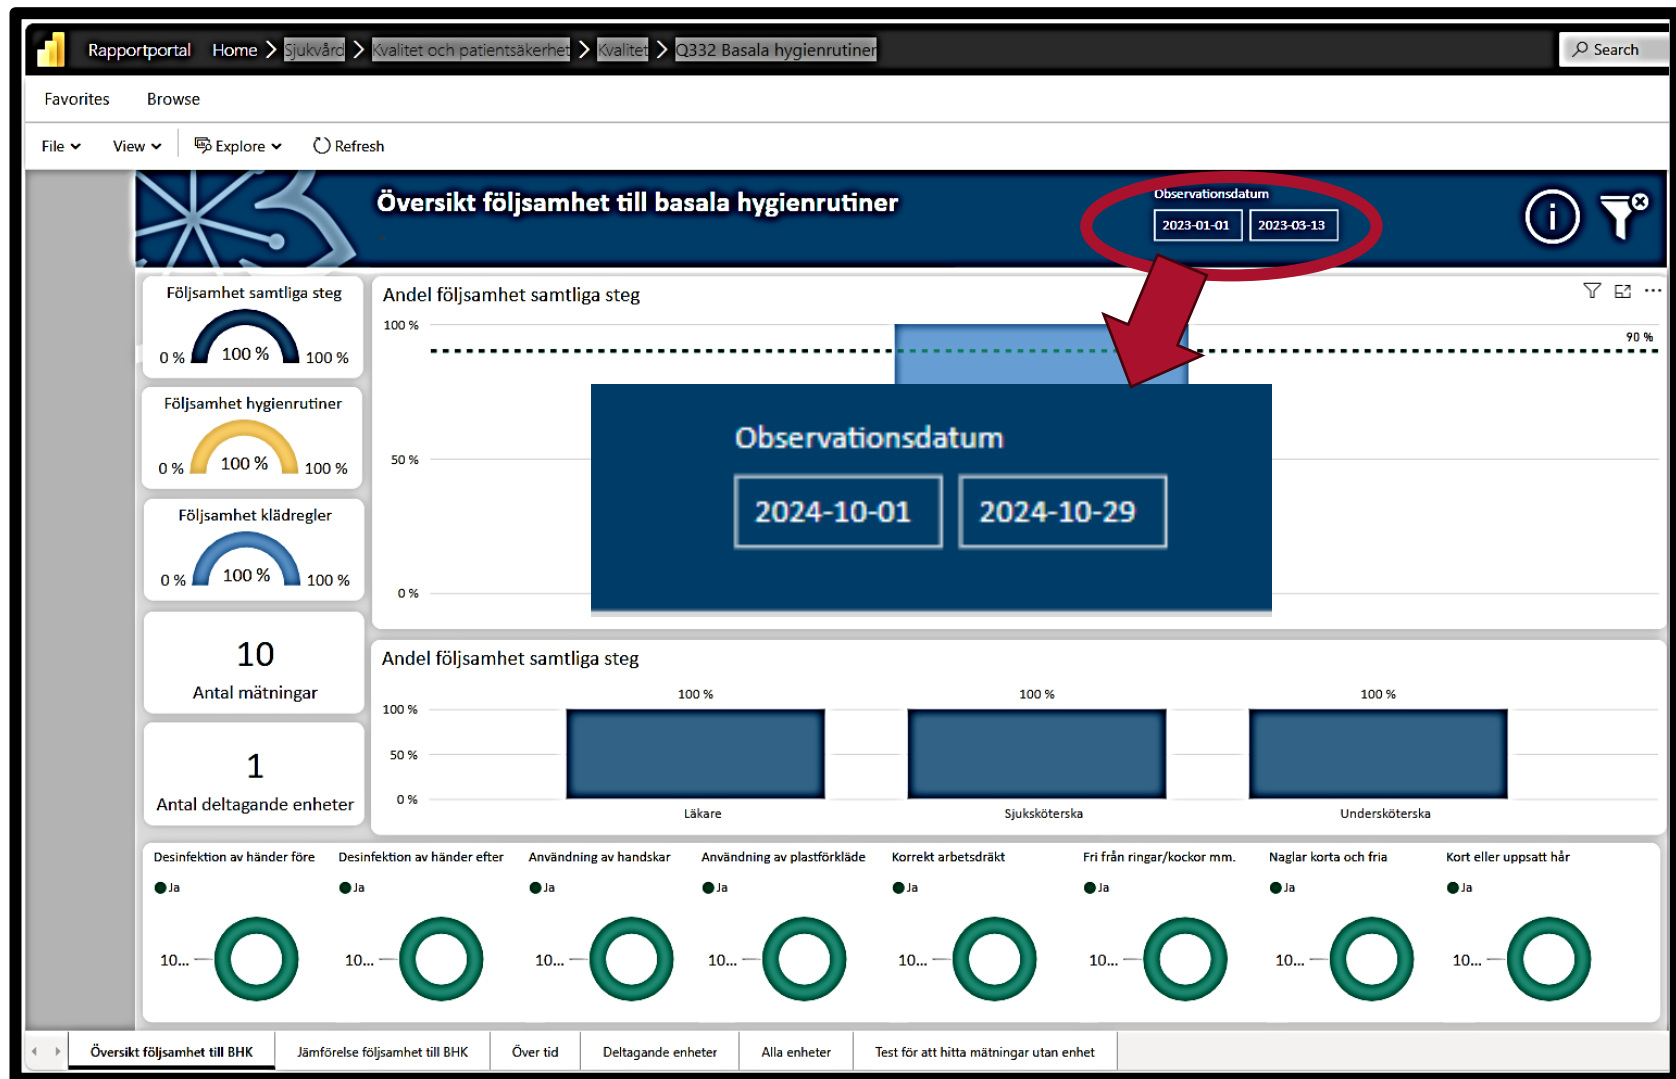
Rapportportal Home > Sjukvård > Kvalitet och patientsäkerhet > Kvalitet > Q332 Basala hygienrutiner

Search

Favorites Browse

File View Explore Refresh

Översikt följsamhet till basala hygienrutiner

Observationsdatum
2023-01-01 2023-03-13

Följsamhet samtliga steg
0 % 100 % 100 %

Följsamhet hygienrutiner
0 % 100 % 100 %

Följsamhet klädregler
0 % 100 % 100 %

10
Antal mätningar

1
Antal deltagande enheter

Andel följsamhet samtliga steg
100 %
90 %
50 %
0 %

Observationsdatum
2024-10-01 2024-10-29

Andel följsamhet samtliga steg
100 % 100 % 100 %
100 %
50 %
0 %
Läkare Sjuksköterska Undersköterska

Desinfektion av händer före
Ja
10...

Desinfektion av händer efter
Ja
10...

Användning av handskar
Ja
10...

Användning av plastförkläde
Ja
10...

Korrekt arbetsdräkt
Ja
10...

Fri från ringar/kockor mm.
Ja
10...

Naglar korta och fria
Ja
10...

Kort eller uppsatt hår
Ja
10...

Översikt följsamhet till BHK | Jämförelse följsamhet till BHK | Över tid | Deltagande enheter | Alla enheter | Test för att hitta mätningar utan enhet